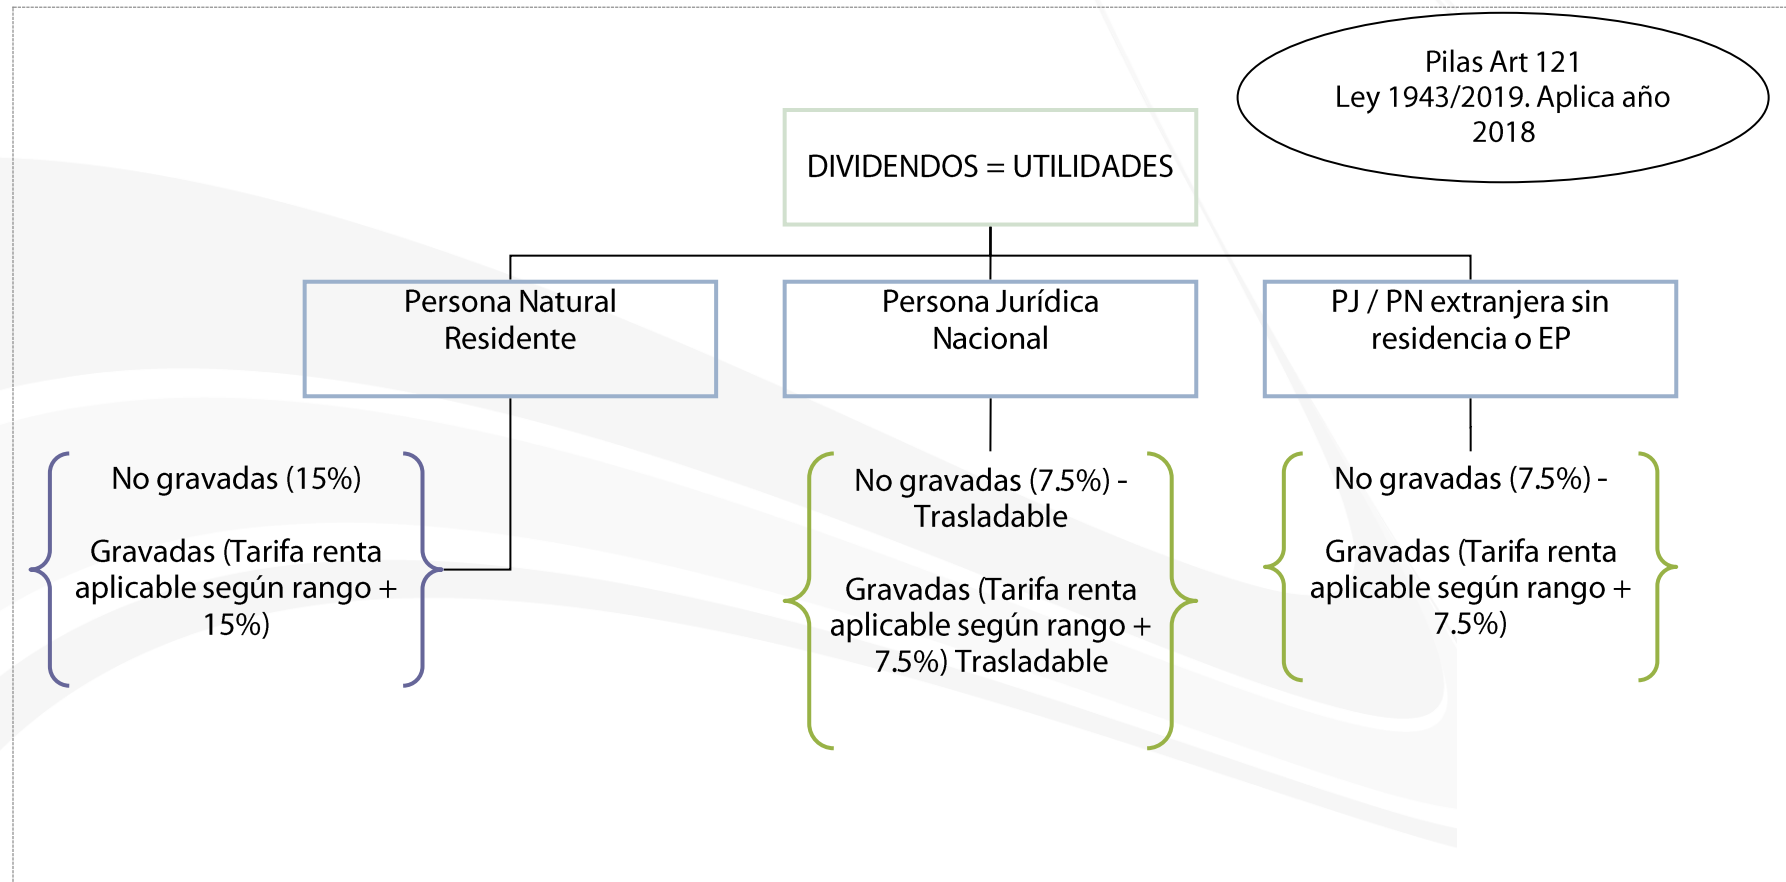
Pilas Art 121
Ley 1943/2019. Aplica año 2018

DIVIDENDOS = UTILIDADES

Persona Natural Residente

Persona Jurídica Nacional

PJ / PN extranjera sin residencia o EP

No gravadas (15%)

Gravadas (Tarifa renta aplicable según rango + 15%)

No gravadas (7.5%) - Trasladable

Gravadas (Tarifa renta aplicable según rango + 7.5%) Trasladable

No gravadas (7.5%) -

Gravadas (Tarifa renta aplicable según rango + 7.5%)